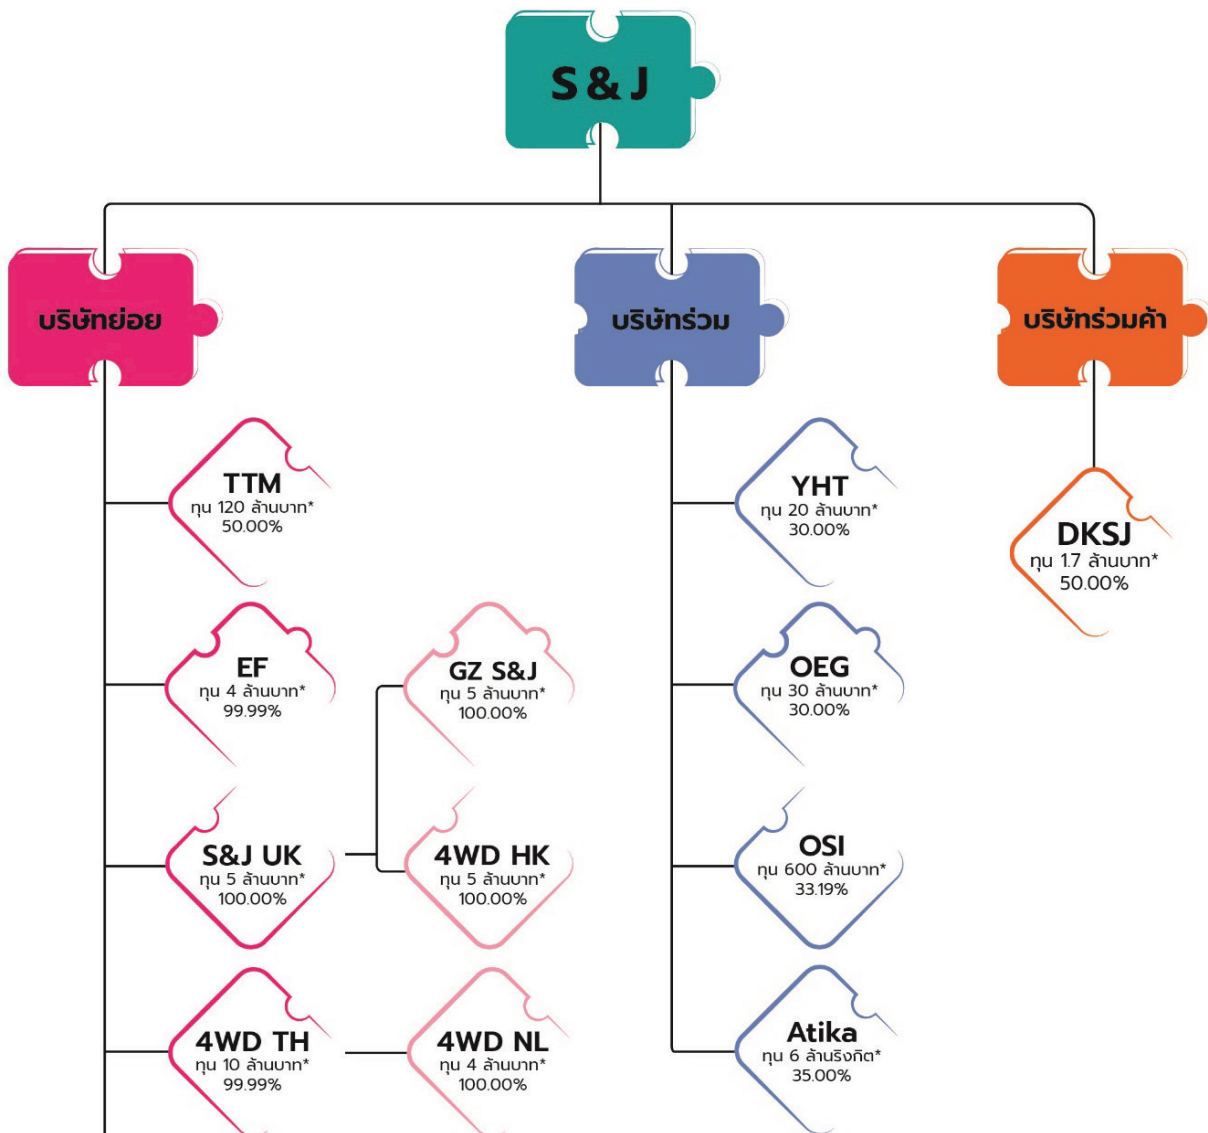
S & J

บริษัทย่อย

บริษัทร่วม

บริษัทร่วมค้า

TTM
ทุน 120 ล้านบาท*
50.00%

EF
ทุน 4 ล้านบาท*
99.99%

GZ S&J
ทุน 5 ล้านบาท*
100.00%

S&J UK
ทุน 5 ล้านบาท*
100.00%

4WD HK
ทุน 5 ล้านบาท*
100.00%

4WD TH
ทุน 10 ล้านบาท*
99.99%

4WD NL
ทุน 4 ล้านบาท*
100.00%

YHT
ทุน 20 ล้านบาท*
30.00%

OEG
ทุน 30 ล้านบาท*
30.00%

OSI
ทุน 600 ล้านบาท*
33.19%

Atika
ทุน 6 ล้านริงกิต*
35.00%

DKSJ
ทุน 1.7 ล้านบาท*
50.00%